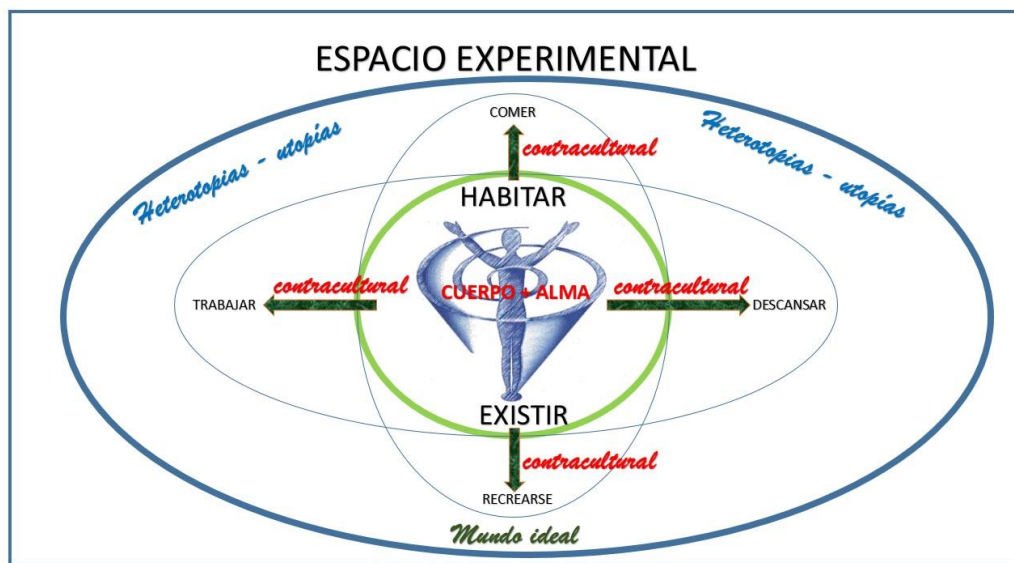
ESPACIO EXPERIMENTAL

Heterotopias - utopias

Heterotopias - utopias

COMER

contracultural

HABITAR

contracultural

TRABAJAR

CUERPO + ALMA

contracultural

DESCANSAR

EXISTIR

contracultural

RECREARSE

Mundo ideal